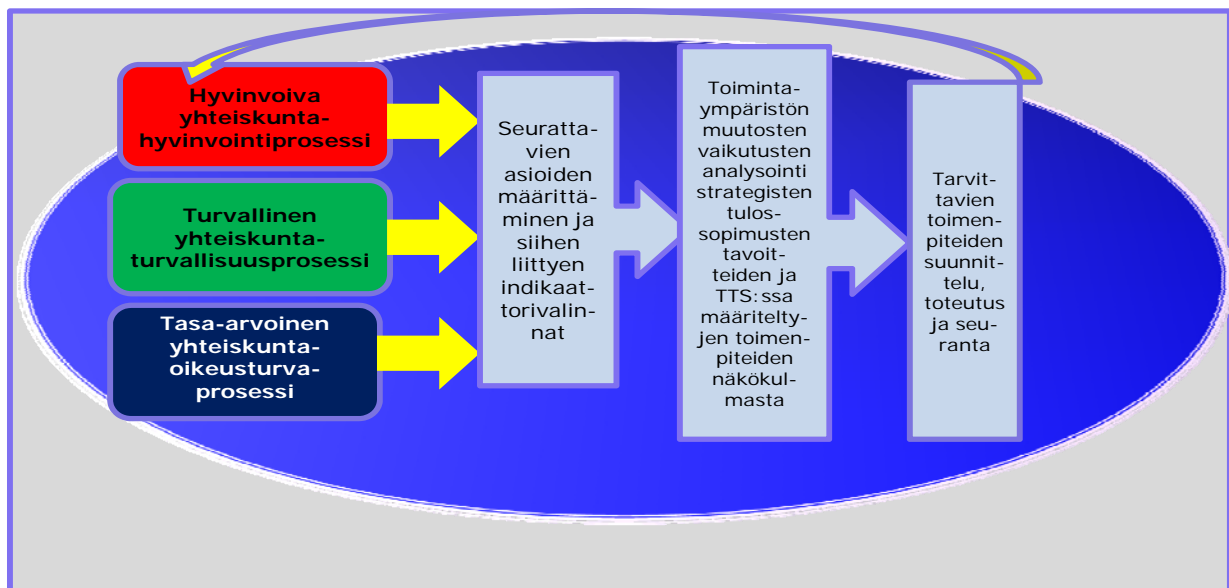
Hyvinvoiva yhteiskunta-hyvinvointiprosessi

Turvallinen yhteiskunta-turvallisuusprosessi

Tasa-arvoinen yhteiskunta-oikeusturva-prosessi

Seurattavien asioiden määrittäminen ja siihen liittyen indikaattorivalinnat

Toimintaympäristön muutosten vaikutusten analysointi strategisten tulossopimusten tavoitteiden ja TTS:ssa määriteltyjen toimenpiteiden näkökulmasta

Tarvittavien toimenpiteiden suunnittelu, toteutus ja seuranta